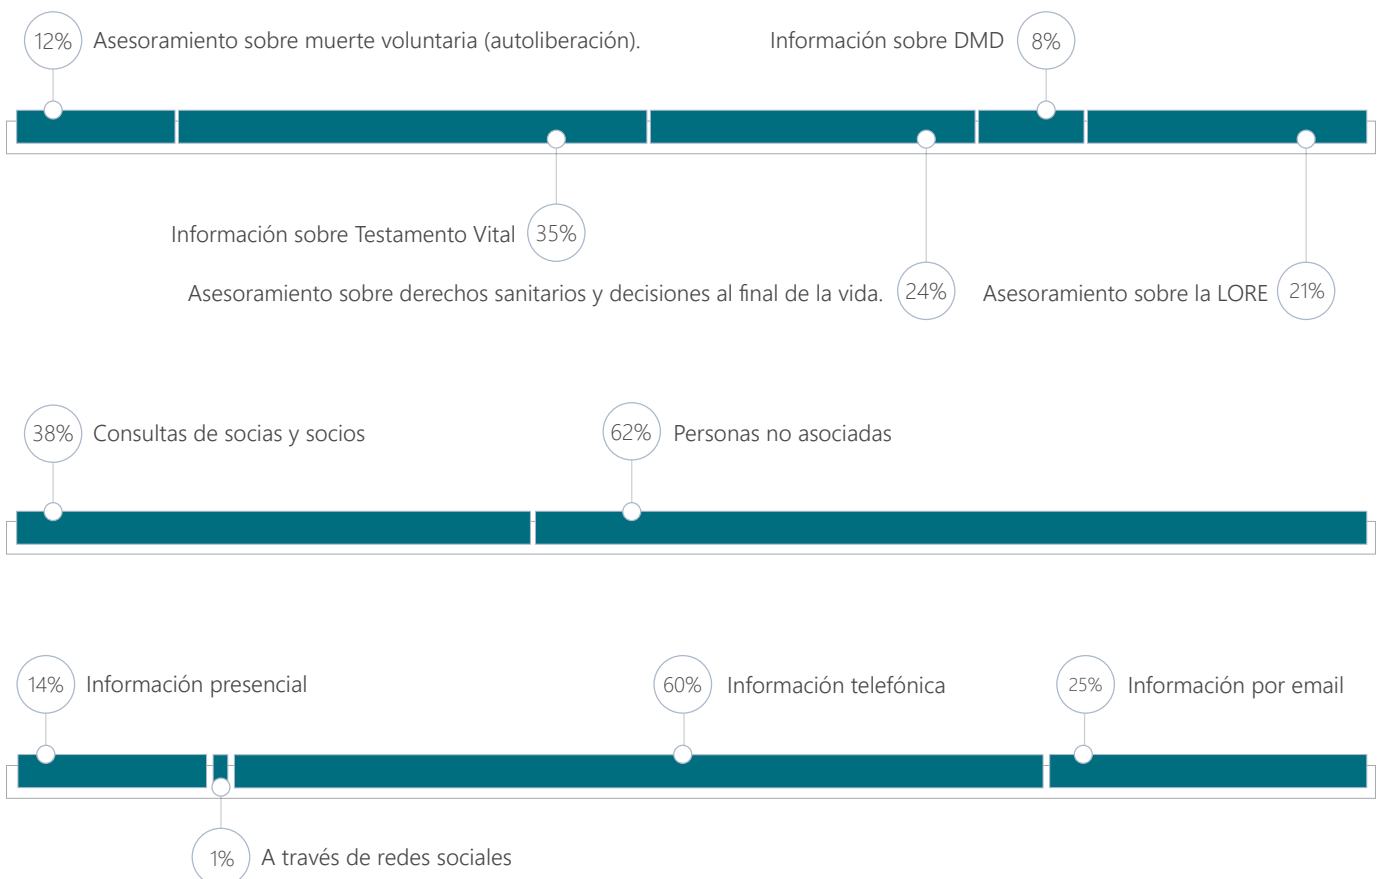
12% Asesoramiento sobre muerte voluntaria (autoliberación).

Información sobre DMD 8%

Información sobre Testamento Vital 35%

Asesoramiento sobre derechos sanitarios y decisiones al final de la vida. 24%

Asesoramiento sobre la LORE 21%

38% Consultas de socias y socios

62% Personas no asociadas

14% Información presencial

60% Información telefónica

25% Información por email

1% A través de redes sociales